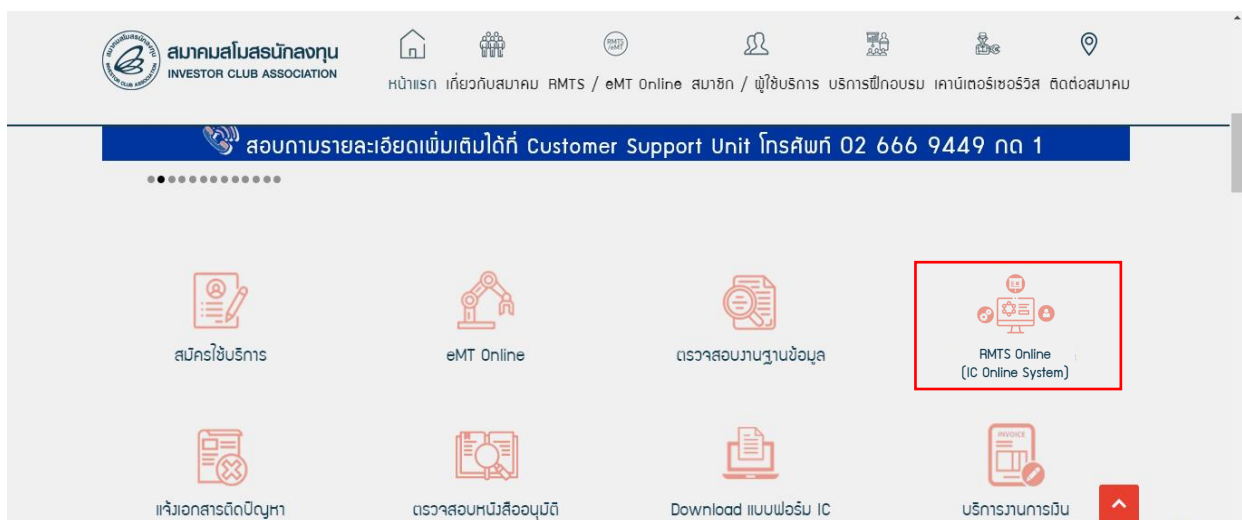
สมาคมสโมสรนักลงทุน
INVESTOR CLUB ASSOCIATION

หน้าแรก เกี่ยวกับสมาคม RMTS / eMT Online สมาชิก / ผู้ใช้บริการ บริการฝึกอบรม เคาน์เตอร์เซอร์วิส ติดต่อสมาคม

สอบถามรายละเอียดเพิ่มเติมได้ที่ Customer Support Unit โทรศัพท์ 02 666 9449 กด 1

สมัครใช้บริการ

eMT Online

ตรวจสอบงานฐานข้อมูล

RMTS Online
(IC Online System)

แจ้งเอกสารติดปัญหา

ตรวจสอบหนังสืออนุมัติ

Download แบบฟอร์ม IC

INVOICE
บริการงานการเงิน